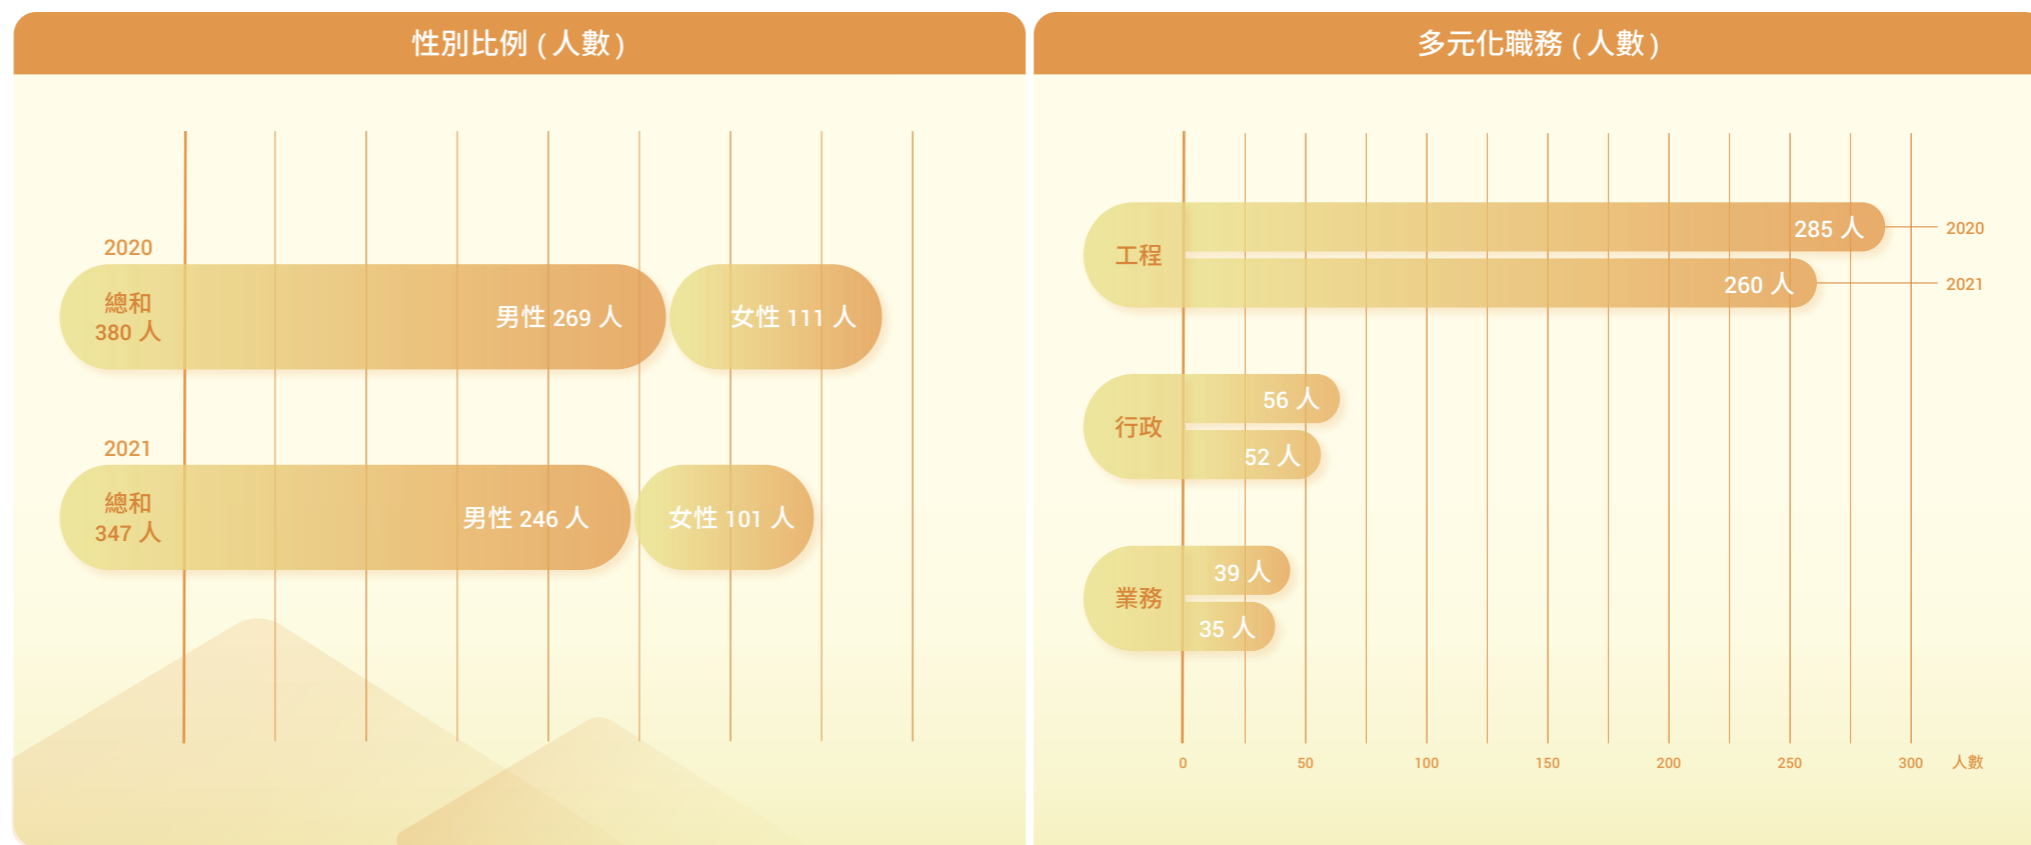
性別比例 ( 人數 )

2020

總和
380 人

男性 269 人

女性 111 人

2021

總和
347 人

男性 246 人

女性 101 人

多元化職務 ( 人數 )

工程

285 人

2020

260 人

2021

行政

56 人

52 人

業務

39 人

35 人

0 50 100 150 200 250 300 人數